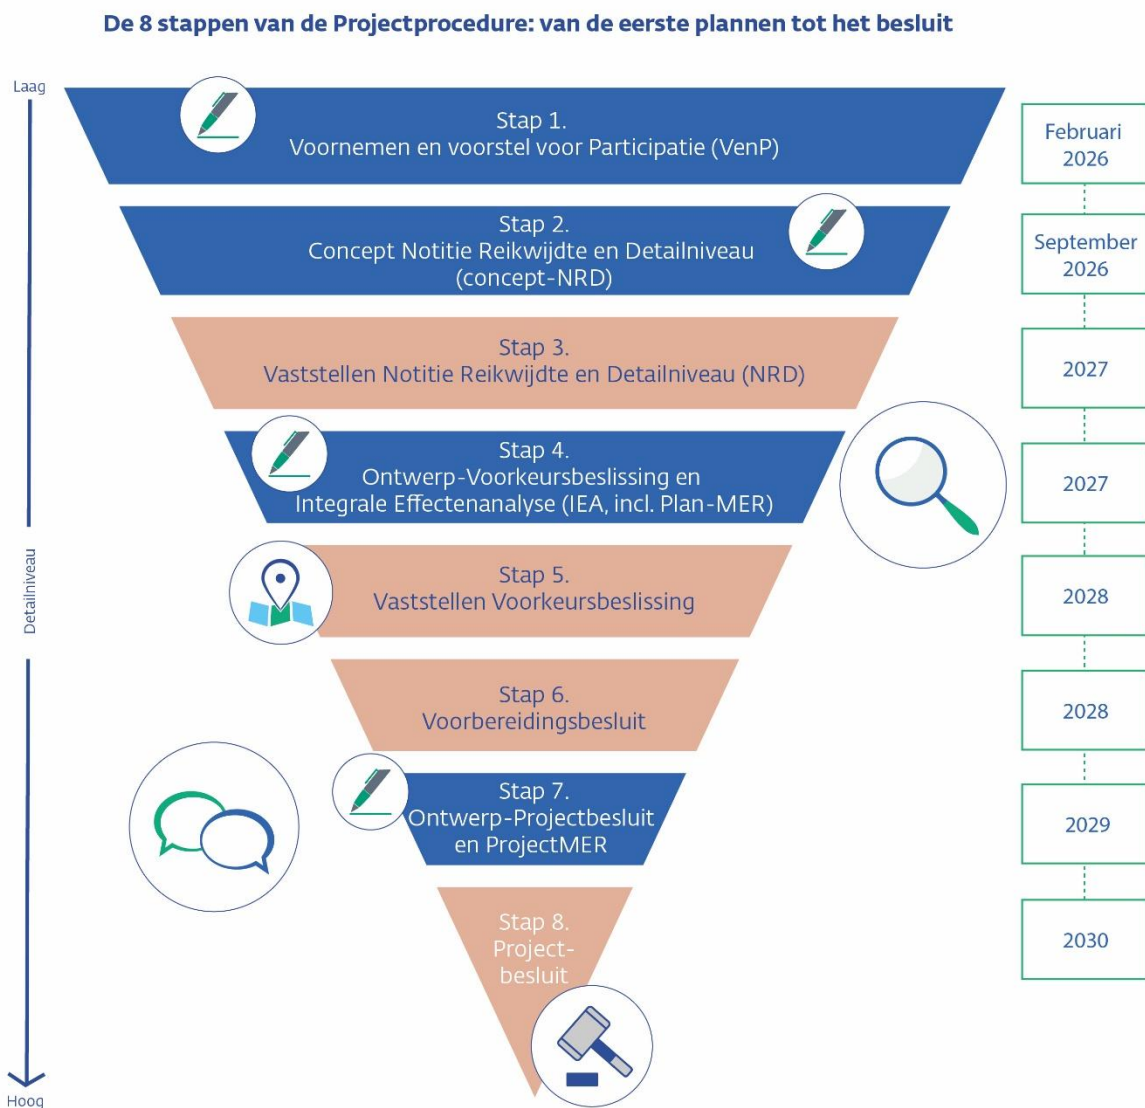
De 8 stappen van de Projectprocedure: van de eerste plannen tot het besluit

Laag

Detailniveau

Hoog

Stap 1.
Voornemen en voorstel voor Participatie (VenP)

Februari 2026

Stap 2.
Concept Notitie Reikwijdte en Detailniveau (concept-NRD)

September 2026

Stap 3.
Vaststellen Notitie Reikwijdte en Detailniveau (NRD)

2027

Stap 4.
Ontwerp-Voorkeursbeslissing en Integrale Effectenanalyse (IEA, incl. Plan-MER)

2027

Stap 5.
Vaststellen Voorkeursbeslissing

2028

Stap 6.
Voorbereidingsbesluit

2028

Stap 7.
Ontwerp-Projectbesluit en ProjectMER

2029

Stap 8.
Projectbesluit

2030